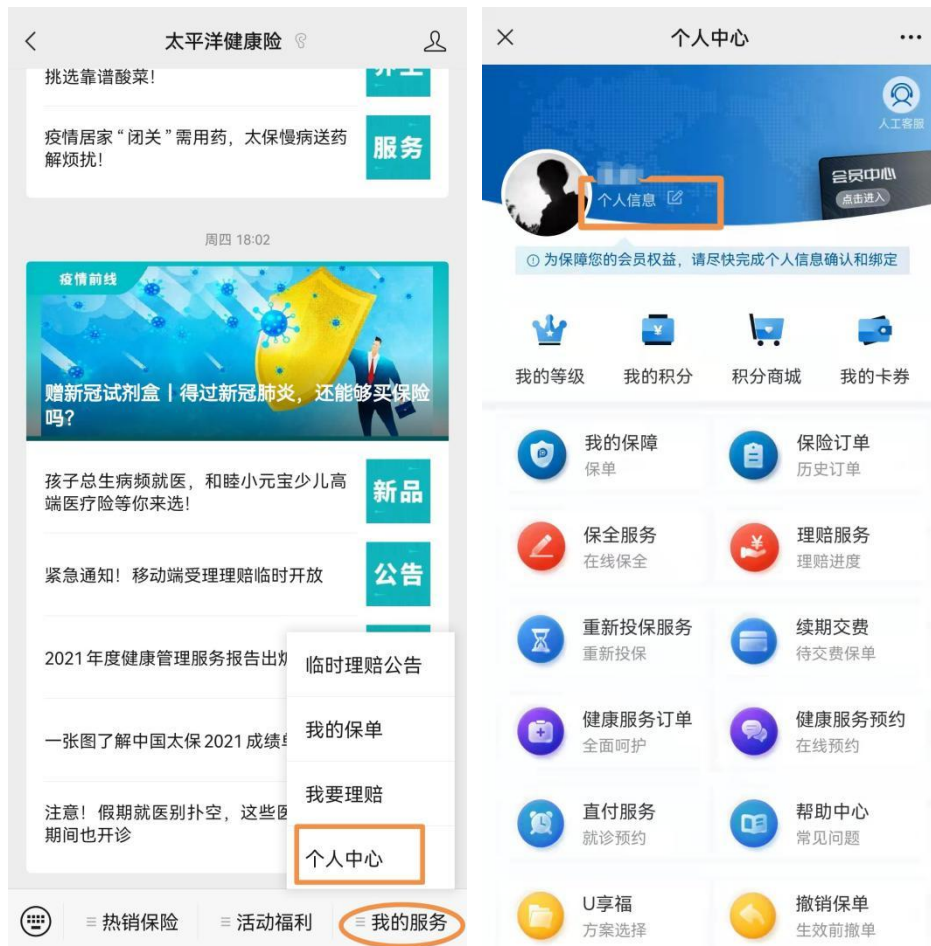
太平洋健康险

挑选靠谱酸菜！

疫情居家“闭关”需用药，太保慢病送药解烦扰！

服务

周四 18:02

疫情前线

赠新冠试剂盒丨得过新冠肺炎，还能够买保险吗？

孩子总生病频就医，和睦小元宝少儿高端医疗险等你来选！

新品

紧急通知！移动端受理理赔临时开放

公告

2021年度健康管理服务报告出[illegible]

一张图了解中国太保2021成绩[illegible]

注意！假期就医别扑空，这些医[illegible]期间也开诊

临时理赔公告

我的保单

我要理赔

个人中心

热销保险

活动福利

我的服务

个人中心

人工客服

个人信息

会员中心

点击进入

为保障您的会员权益，请尽快完成个人信息确认和绑定

我的等级

我的积分

积分商城

我的卡券

我的保障
保单

保险订单
历史订单

保全服务
在线保全

理赔服务
理赔进度

重新投保服务
重新投保

续期交费
待交费保单

健康服务订单
全面呵护

健康服务预约
在线预约

直付服务
就诊预约

帮助中心
常见问题

U享福
方案选择

撤销保单
生效前撤单